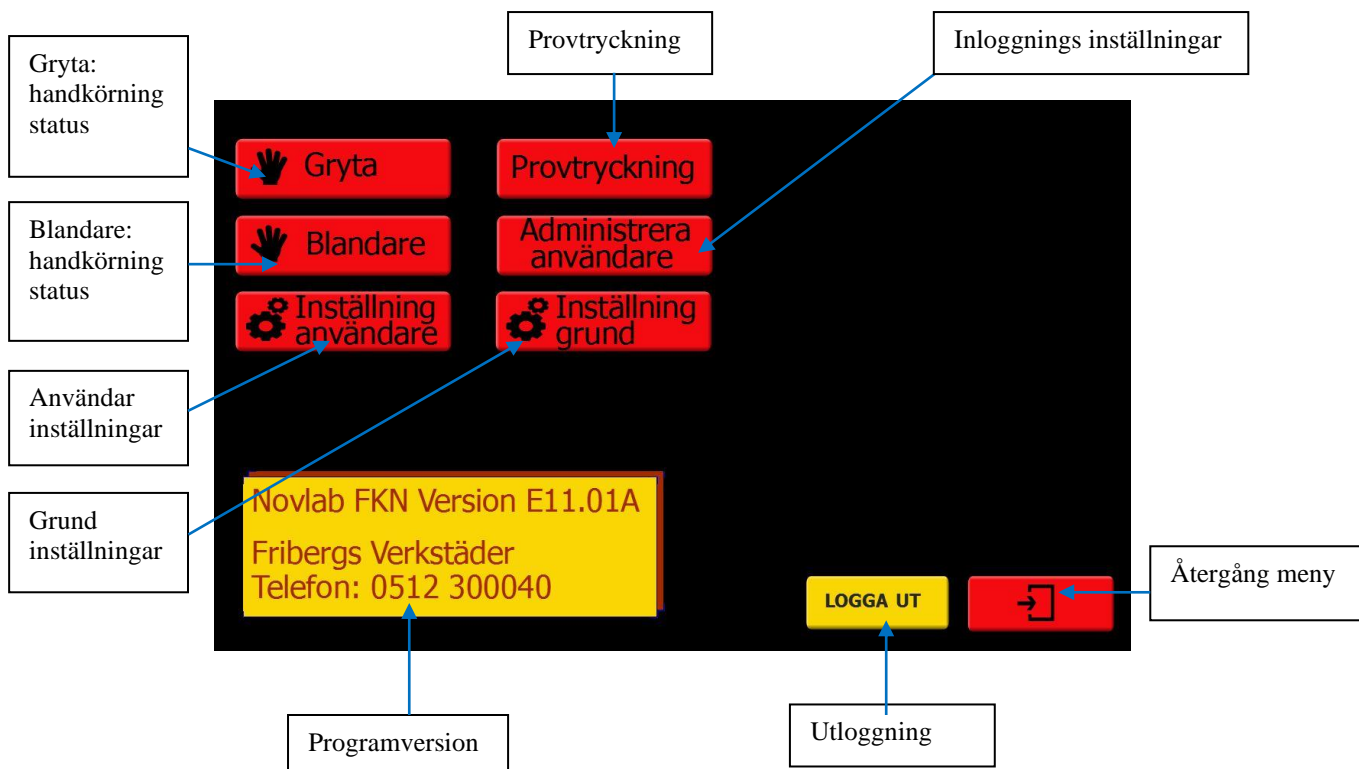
Gryta: handkörning status

Provtryckning

Inloggnings inställningar

Gryta

Provtryckning

Blandare: handkörning status

Blandare

Administrera användare

Inställning användare

Inställning grund

Användar inställningar

Grund inställningar

Novlab FKN Version E11.01A

Fribergs Verkstäder
Telefon: 0512 300040

LOGGA UT

Återgång meny

Programversion

Utloggning